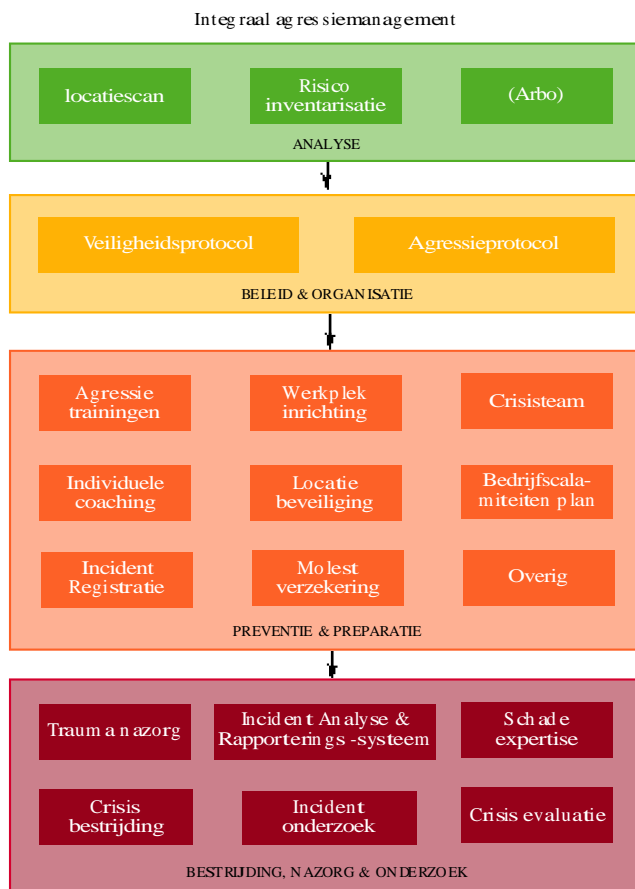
Integraal agressiemanagement

locatiescan

Risico inventarisatie

(Arbo)

ANALYSE

Veiligheidsprotocol

Agressieprotocol

BELEID & ORGANISATIE

Agressie trainingen

Werkplek inrichting

Crisisteam

Individuele coaching

Locatie beveiliging

Bedrijfscalamiteiten plan

Incident Registratie

Molest verzekering

Overig

PREVENTIE & PREPARATIE

Trauma nazorg

Incident Analyse & Rapporterings-systeem

Schade expertise

Crisis bestrijding

Incident onderzoek

Crisis evaluatie

BESTRIJDING, NAZORG & ONDERZOEK